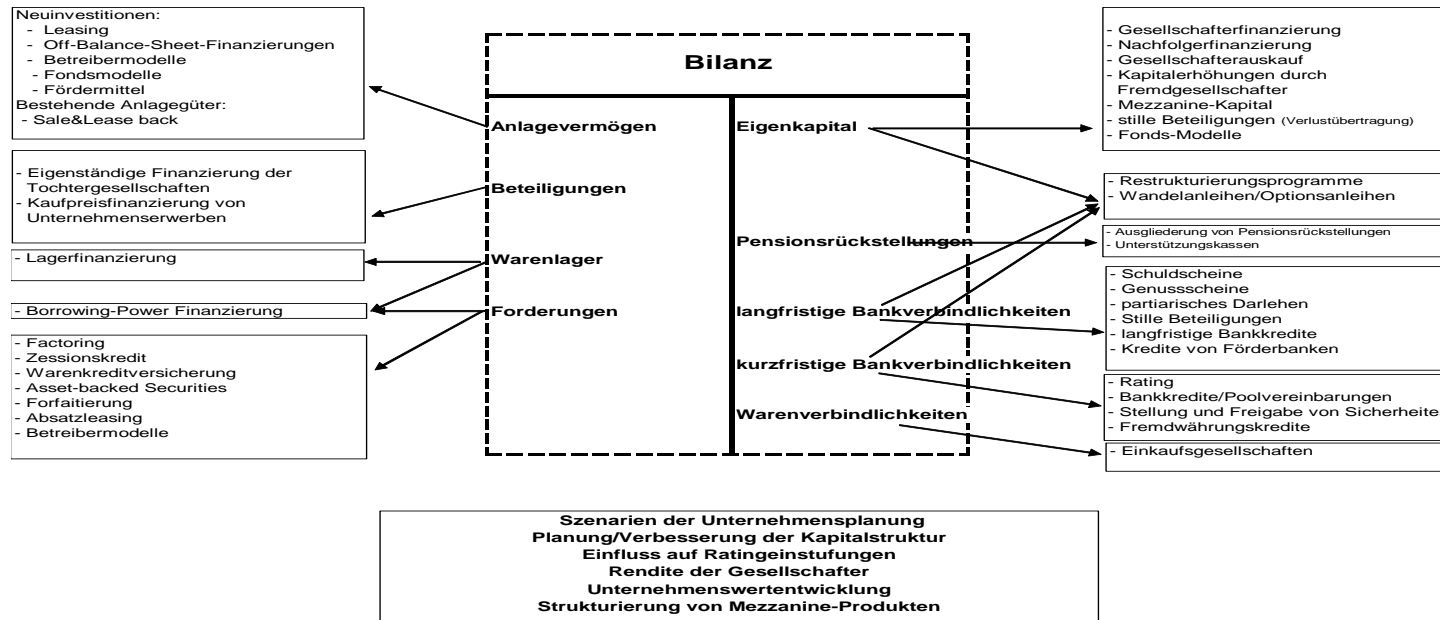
Neuinvestitionen:
- Leasing
- Off-Balance-Sheet-Finanzierungen
- Betreibermodelle
- Fondsmodelle
- Fördermittel
Bestehende Anlagegüter:
- Sale&Lease back

- Eigenständige Finanzierung der Tochtergesellschaften
- Kaufpreisfinanzierung von Unternehmenserwerben

- Lagerfinanzierung

- Borrowing-Power Finanzierung

- Factoring
- Zessionskredit
- Warenkreditversicherung
- Asset-backed Securities
- Forfaitierung
- Absatzleasing
- Betreibermodelle

Bilanz

Anlagevermögen

Beteiligungen

Warenlager

Forderungen

Eigenkapital

Pensionsrückstellungen

langfristige Bankverbindlichkeiten

kurzfristige Bankverbindlichkeiten

Warenverbindlichkeiten

- Gesellschafterfinanzierung
- Nachfolgerfinanzierung
- Gesellschafterauskauf
- Kapitalerhöhungen durch Fremdgesellschafter
- Mezzanine-Kapital
- stille Beteiligungen (Verlustübertragung)
- Fonds-Modelle

- Restrukturierungsprogramme
- Wandelanleihen/Optionsanleihen

- Ausgliederung von Pensionsrückstellungen
- Unterstützungskassen

- Schuldscheine
- Genussscheine
- partiarisches Darlehen
- Stille Beteiligungen
- langfristige Bankkredite
- Kredite von Förderbanken

- Rating
- Bankkredite/Poolvereinbarungen
- Stellung und Freigabe von Sicherheite
- Fremdwährungskredite

- Einkaufsgesellschaften

Szenarien der Unternehmensplanung
Planung/Verbesserung der Kapitalstruktur
Einfluss auf Ratingeinstufungen
Rendite der Gesellschafter
Unternehmenswertentwicklung
Strukturierung von Mezzanine-Produkten